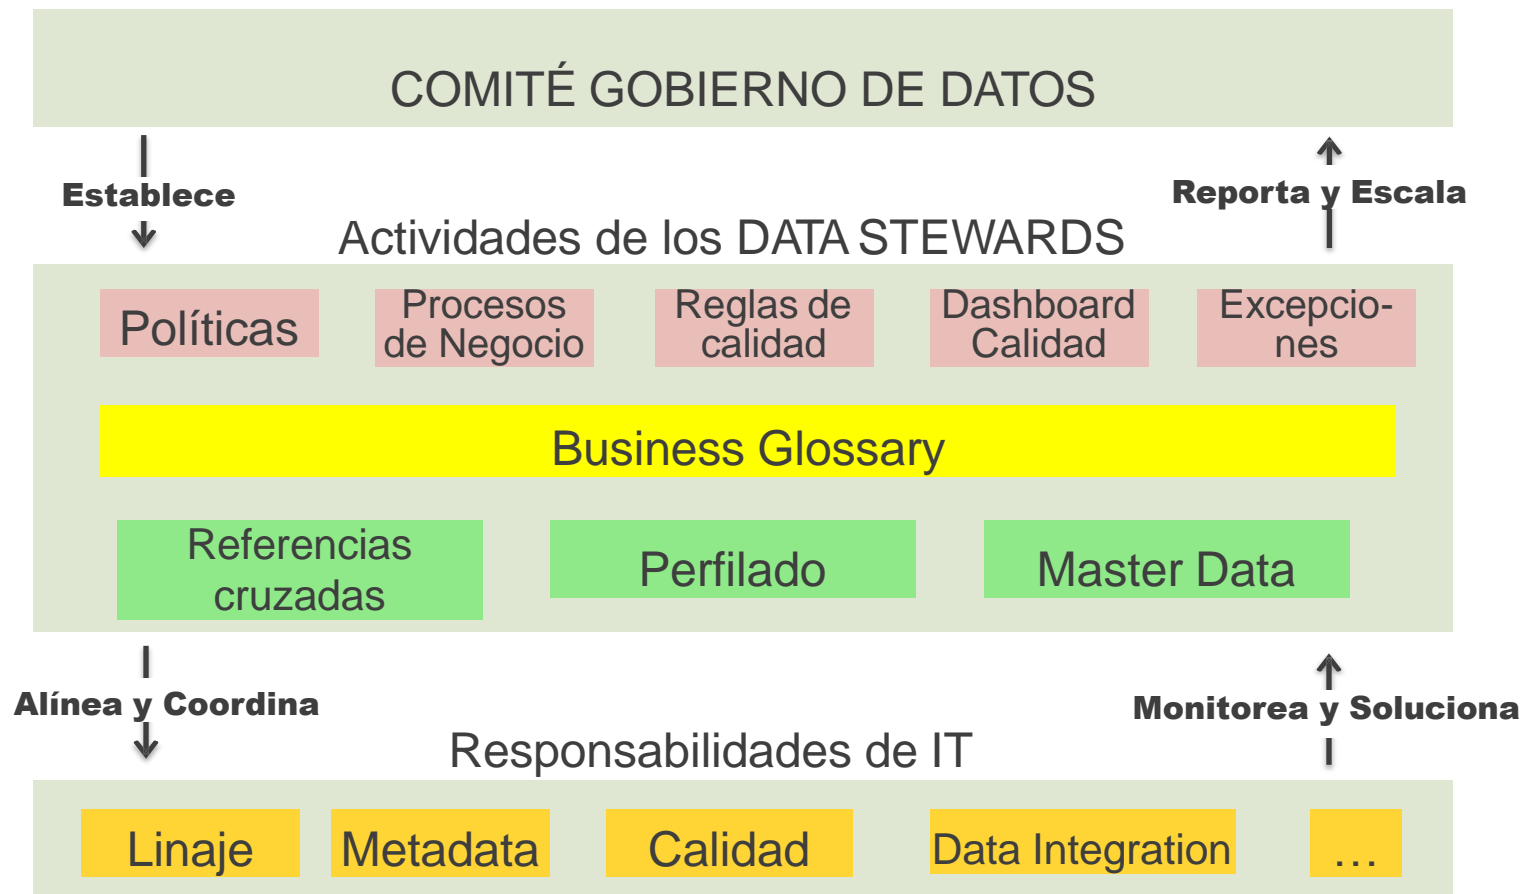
COMITÉ GOBIERNO DE DATOS

Establece

Reporta y Escala

Actividades de los DATA STEWARDS

Políticas

Procesos de Negocio

Reglas de calidad

Dashboard Calidad

Excepciones

Business Glossary

Referencias cruzadas

Perfilado

Master Data

Alínea y Coordina

Monitorea y Soluciona

Responsabilidades de IT

Linaje

Metadata

Calidad

Data Integration

…